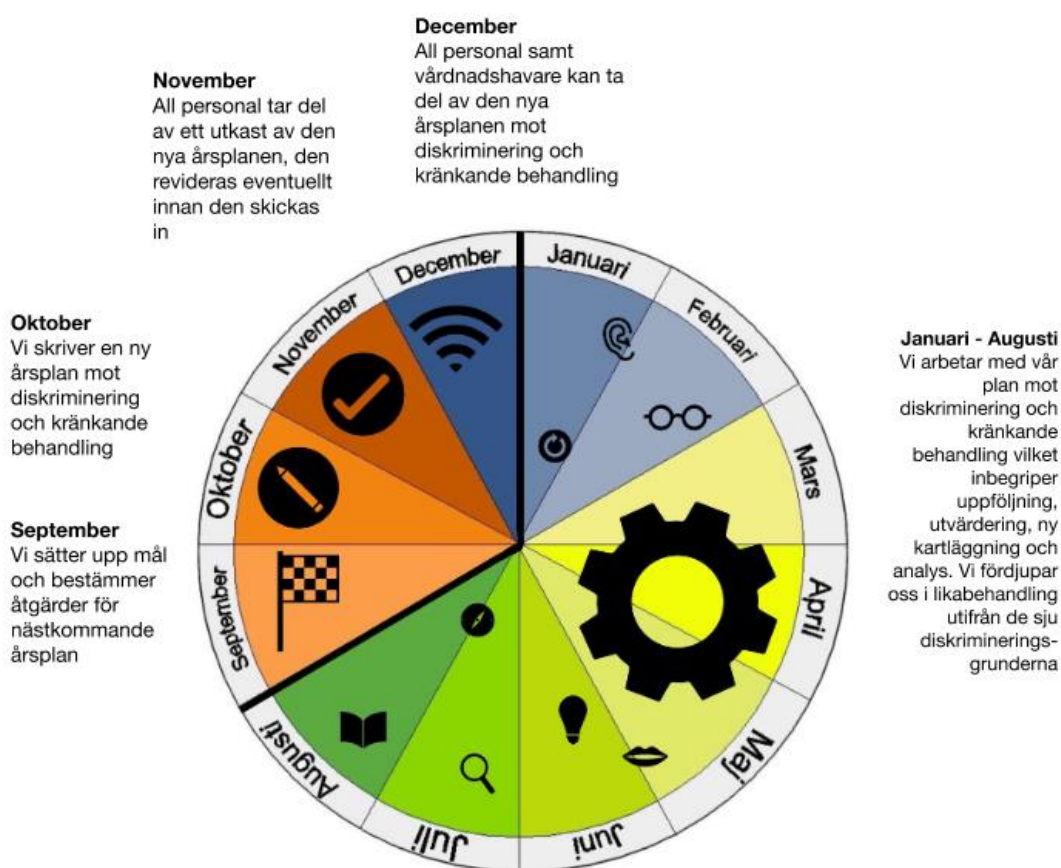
November
All personal tar del av ett utkast av den nya årsplanen, den revideras eventuellt innan den skickas in

December
All personal samt vårdnadshavare kan ta del av den nya årsplanen mot diskriminering och kränkande behandling

Oktober
Vi skriver en ny årsplan mot diskriminering och kränkande behandling

September
Vi sätter upp mål och bestämmer åtgärder för nästkommande årsplan

Januari - Augusti
Vi arbetar med vår plan mot diskriminering och kränkande behandling vilket inbegriper uppföljning, utvärdering, ny kartläggning och analys. Vi fördjupar oss i likabehandling utifrån de sju diskrimineringsgrunderna

December
Januari
Februari
Mars
April
Maj
Juni
Juli
Augusti
September
Oktober
November